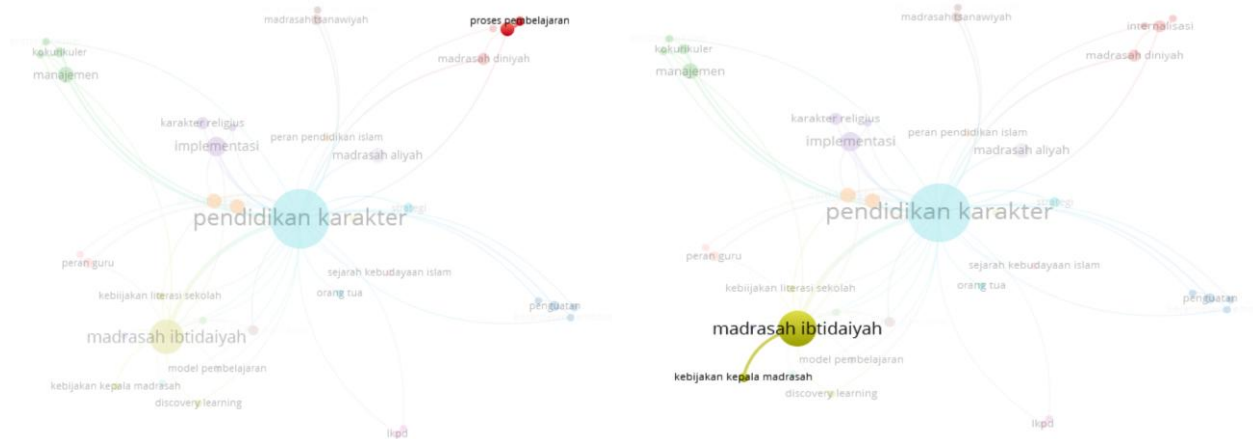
madrasah tsanawiyah
proses pembelajaran
kokurikuler
madrasah diniyah
manajemen
karakter religius
peran pendidikan islam
implementasi
madrasah aliyah
pendidikan karakter
peran guru
sejarah kebudayaan islam
orang tua
kebijakan literasi sekolah
penguatan
madrasah ibtidaiyah
model pembelajaran
kebijakan kepala madrasah
discovery learning
lkpd

madrasah tsanawiyah
internalisasi
kokurikuler
madrasah diniyah
manajemen
karakter religius
peran pendidikan islam
implementasi
madrasah aliyah
pendidikan karakter
peran guru
sejarah kebudayaan islam
orang tua
kebijakan literasi sekolah
penguatan
madrasah ibtidaiyah
model pembelajaran
kebijakan kepala madrasah
discovery learning
lkpd